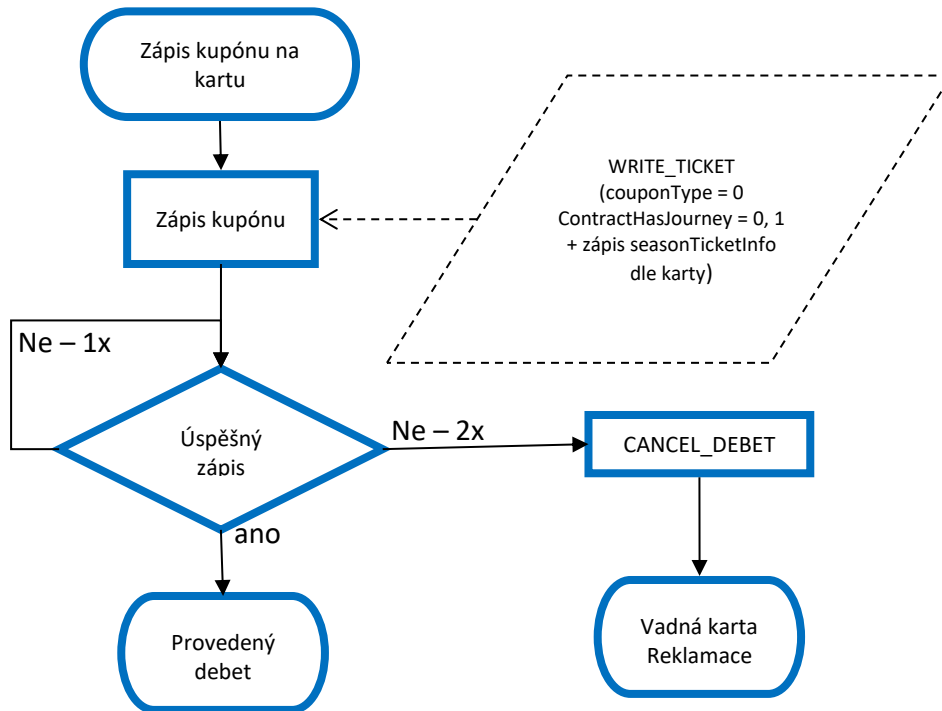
Zápis kupónu na kartu

Zápis kupónu

WRITE_TICKET
(couponType = 0
ContractHasJourney = 0, 1
+ zápis seasonTicketInfo
dle karty)

Ne – 1x

Úspěšný zápis

Ne – 2x

CANCEL_DEBET

ano

Provedený debet

Vadná karta
Reklamace